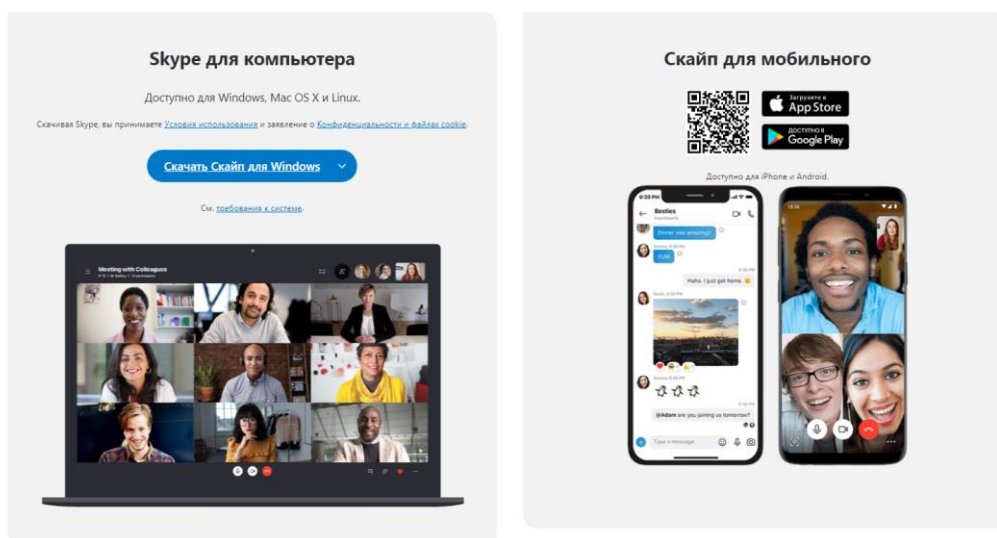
Skype для компьютера

Доступно для Windows, Mac OS X и Linux.

Скачивая Skype, вы принимаете Условия использования и заявление о Конфиденциальности и файлах cookie.

Скачать Скайп для Windows

См. требования к системе.

Meeting with Colleagues

Скайп для мобильного

Загрузите в App Store

ДОСТУПНО В Google Play

Доступно для iPhone и Android.

Besties

Dinner was amazing!

YUM

Haha. I just got home.

@Adam are you joining us tomorrow?

Type a message